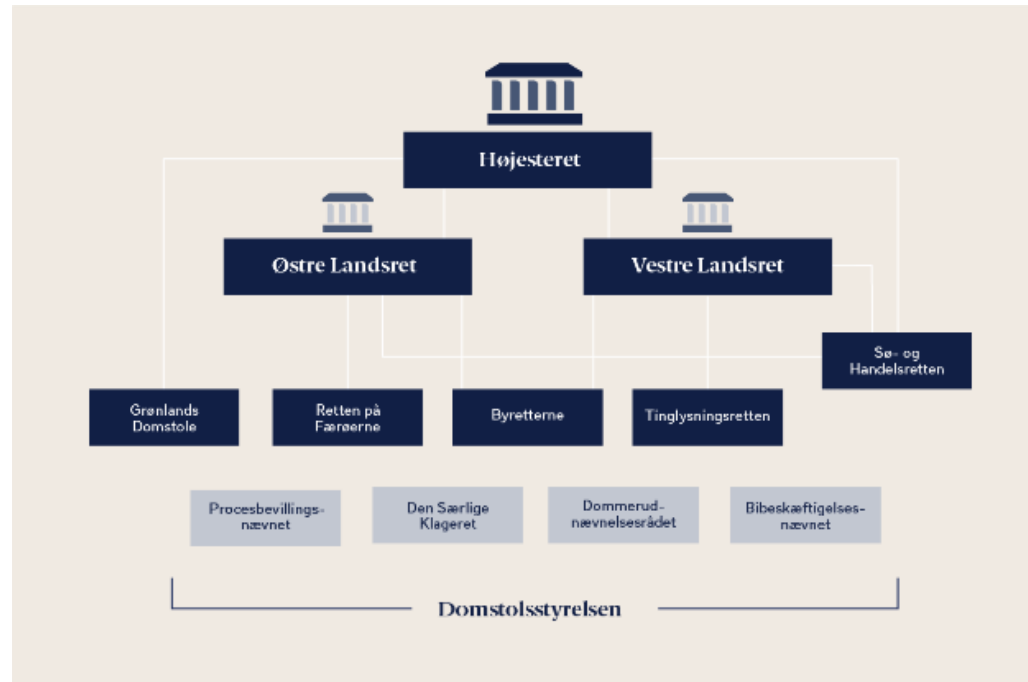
Højesteret

Østre Landsret

Vestre Landsret

Sø- og Handelsretten

Grønlands Domstole

Retten på Færøerne

Byretterne

Tinglysningsretten

Procesbevillingsnævnet

Den Særlige Klageret

Dommerudnævnelsesrådet

Bibeskæftigelsesnævnet

Domstolsstyrelsen